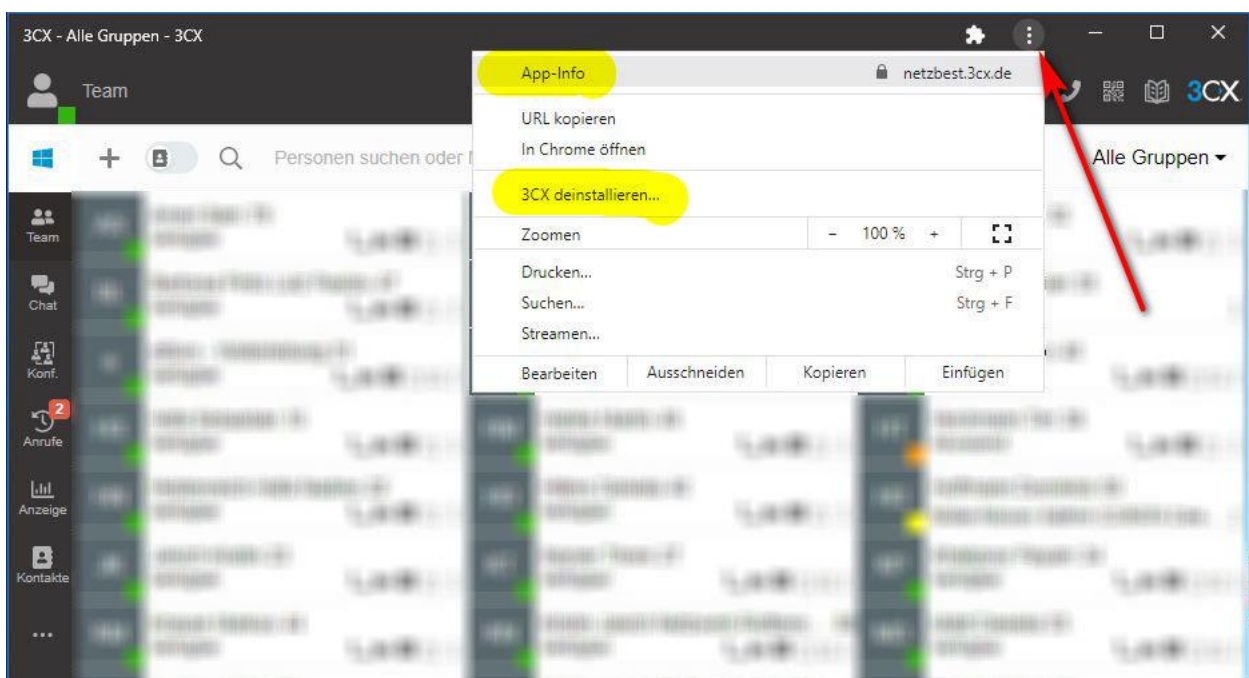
3CX - Alle Gruppen - 3CX

Team

3CX

Personen suchen oder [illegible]

Alle Gruppen ▾

App-Info

netzbest.3cx.de

URL kopieren

In Chrome öffnen

3CX deinstallieren...

Zoomen – 100 % +

Drucken... Strg + P

Suchen... Strg + F

Streamen...

| Bearbeiten | Ausschneiden | Kopieren | Einfügen |
|---|---|---|---|

Team

Chat

Konf.

2

Anrufe

Anzeige

Kontakte

...